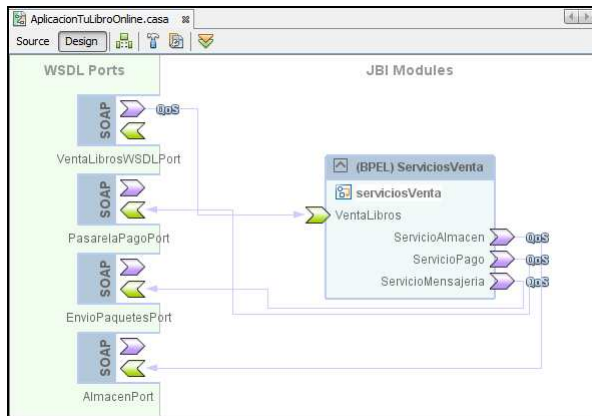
AplicacionTuLibroOnline.casa
Source Design

WSDL Ports
JBI Modules

SOAP
QoS
VentaLibrosWSDLPort

SOAP
PasarelaPagoPort

SOAP
EnvioPaquetesPort

SOAP
AlmacenPort

(BPEL) ServiciosVenta
serviciosVenta
VentaLibros
ServicioAlmacen QoS
ServicioPago QoS
ServicioMensajeria QoS